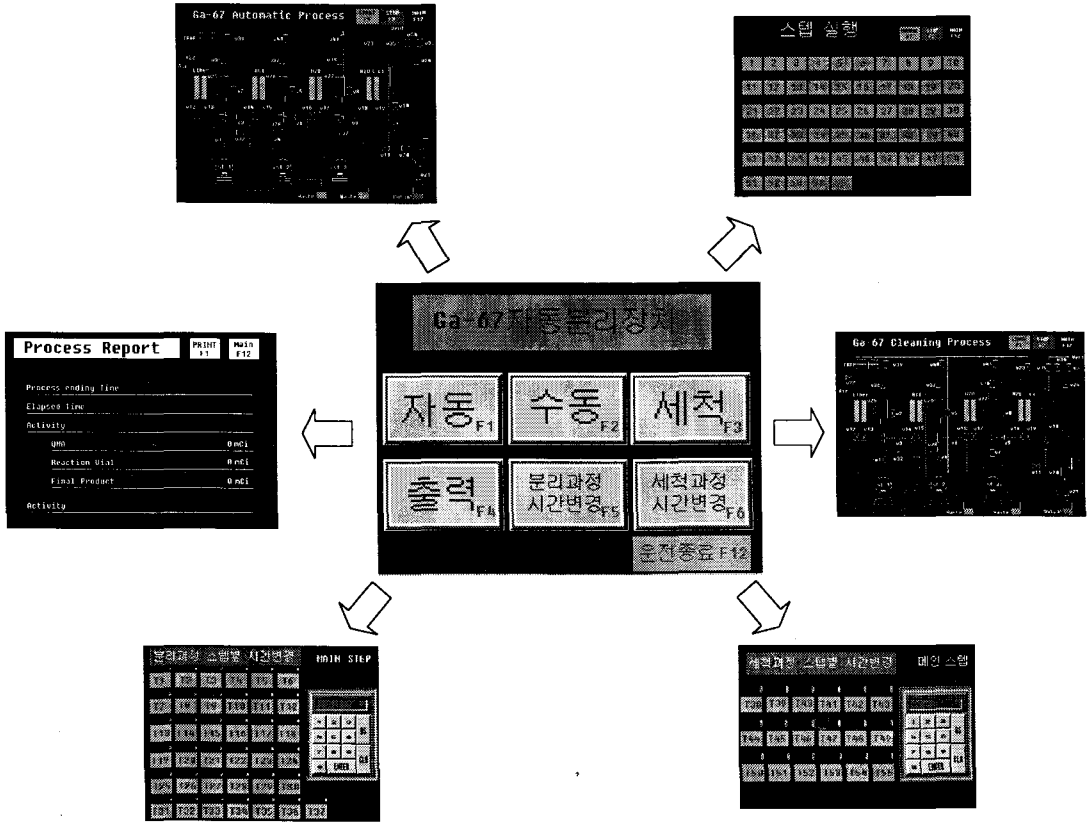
Ga-67 Automatic Process

스텝 실행

1 2 3 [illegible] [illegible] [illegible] 7 8 9 10

Process Report PRINT F1 Main F12

Process ending Time

Elapsed Time

Activity

QMA 0 mCi

Reaction Vial 0 mCi

Final Product 0 mCi

Activity

Ga-67 자동분리장치

자동F1 수동F2 세척F3

출력F4 분리과정 시간변경F5 세척과정 시간변경F6

운전종료 F12

Ga 67 Cleaning Process

분리과정 스텝별 시간변경 MAIN STEP

ENTER CLR

세척과정 스텝별 시간변경 메인 스텝

ENTER CLR